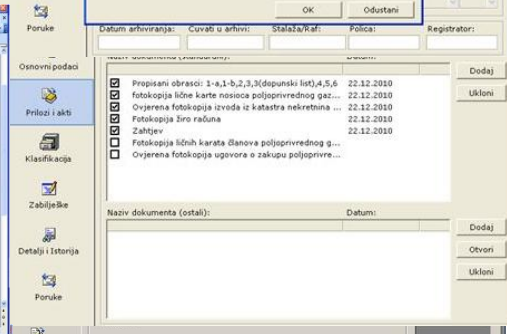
Poruke

Osnovni podaci

Prilozi i akti

Klasifikacija

Zabilješke

Detalji i Istorija

Poruke

OK

Odustani

Datum arhiviranja:

Cuvati u arhivi:

Stalaža/Raf:

Polica:

Registrator:

Naziv dokumenta (standardni):

Datum:

| | | |
|---|---|---|
| ☑ | Propisani obrasci: 1-a,1-b,2,3,3(dopunski list),4,5,6 | 22.12.2010 |
| ☑ | fotokopija lične karte nosioca poljoprivrednog gaz... | 22.12.2010 |
| ☑ | Ovjerena fotokopija izvoda iz katastra nekretnina ... | 22.12.2010 |
| ☑ | Fotokopija žiro računa | 22.12.2010 |
| ☑ | Zahtjev | 22.12.2010 |
| ☐ | Fotokopija ličnih karata članova poljoprivrednog g... | |
| ☐ | Ovjerena fotokopija ugovora o zakupu poljoprivre... | |

Dodaj

Ukloni

Naziv dokumenta (ostali):

Datum:

Dodaj

Otvori

Ukloni